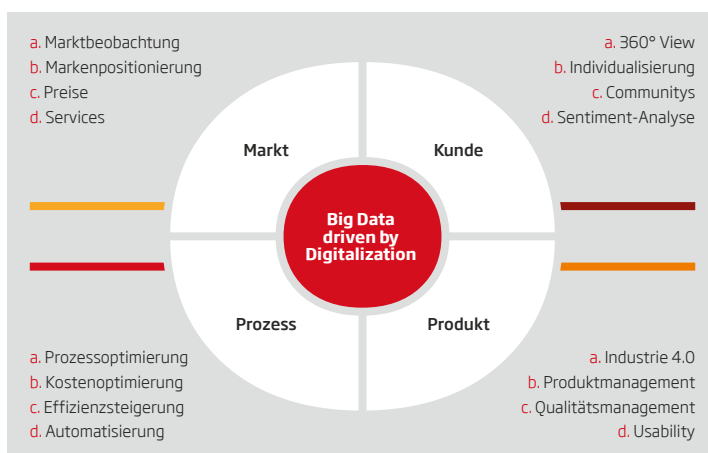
a. Marktbeobachtung
b. Markenpositionierung
c. Preise
d. Services

a. 360° View
b. Individualisierung
c. Communitys
d. Sentiment-Analyse

Markt

Kunde

Big Data driven by Digitalization

Prozess

Produkt

a. Prozessoptimierung
b. Kostenoptimierung
c. Effizienzsteigerung
d. Automatisierung

a. Industrie 4.0
b. Produktmanagement
c. Qualitätsmanagement
d. Usability